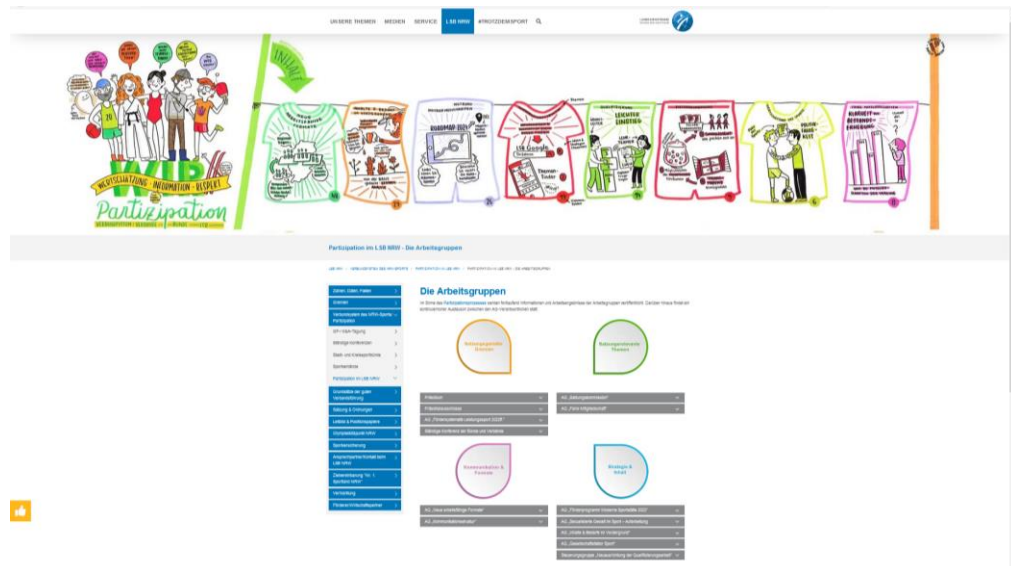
UNSERE THEMEN MEDIEN SERVICE LSB NRW #TROTZDEMSPORT

WERTSCHÄTZUNG · INFORMATION · RESPEKT

Partizipation

Partizipation im LSB NRW - Die Arbeitsgruppen

Die Arbeitsgruppen

Daten, Zahlen, Fakten
Struktur
Verbundsystem des NRW-Sports - Partizipation
MV-Vollversammlung
Sportentwicklung
Stadt- und Kreissportbünde
Sportverbände
Partizipation im LSB NRW
Grundsätze der guten Verbandsführung
Satzung & Ordnungen
Leitbild & Positionspapiere
Kompetenzteam NRW
Sportversicherung
Ansprechpartner Kontakt beim LSB NRW
Datenerhebung
Verbandstag
Förderer

Nationalgremien Themen

Bildungsrelevante Themen

Kommunikation & Formate

Strategie & Inhalt

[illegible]